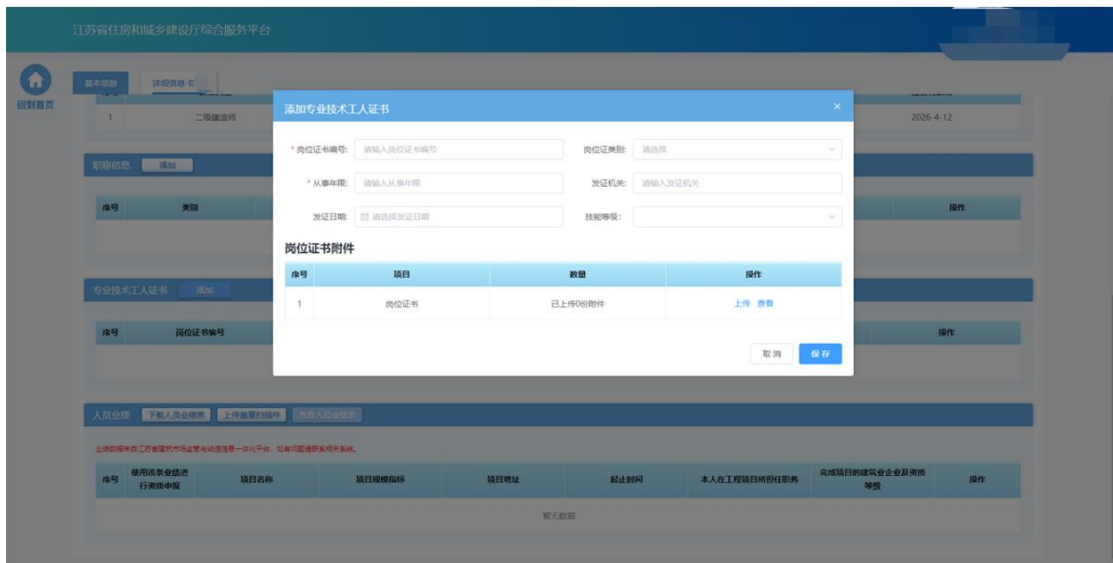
江苏省住房和城乡建设厅综合服务平台

回到首页

基本信息　详细信息-E

1　二级建造师　2026-4-12

职称信息　添加

序号　类别　操作

专业技术工人证书　添加

序号　岗位证书编号　操作

人员业绩　下载人员业绩表　上传盖章扫描件　查看人员业绩表

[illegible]

| 序号 | 使用该条业绩进行资质申报 | 项目名称 | 项目规模指标 | 项目地址 | 起止时间 | 本人在工程项目所担任职务 | 完成项目的建筑业企业及资质等级 | 操作 |
|---|---|---|---|---|---|---|---|---|

暂无数据

添加专业技术工人证书 ×

* 岗位证书编号: 请输入岗位证书编号　岗位证类别: 请选择

* 从事年限: 请输入从事年限　发证机关: 请输入发证机关

发证日期: 请选择发证日期　技能等级:

岗位证书附件

| 序号 | 项目 | 数量 | 操作 |
|---|---|---|---|
| 1 | 岗位证书 | 已上传0份附件 | 上传 查看 |

取消　保存